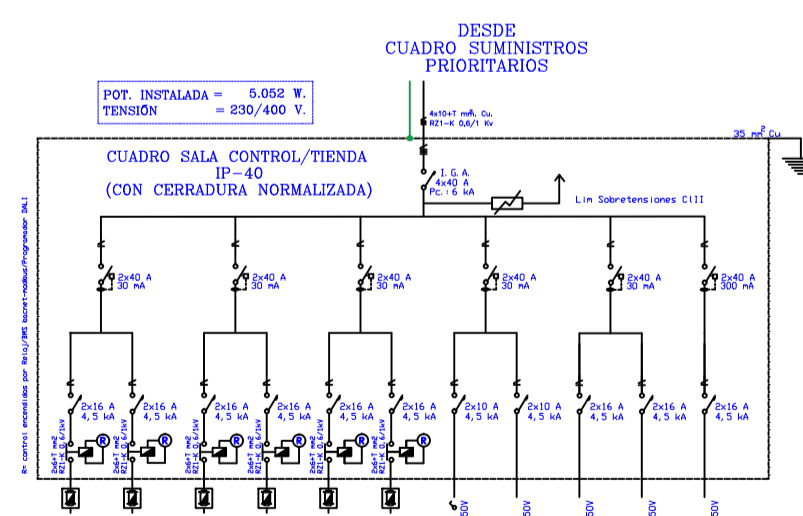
DESDE
CUADRO SUMINISTROS
PRIORITARIOS

POT. INSTALADA = 5.052 W.
TENSION = 230/400 V.

4x10+T mm. Cu.
RZ1-K 0,6/1 Kv

35 mm$^2$ Cu

CUADRO SALA CONTROL/TIENDA
IP-40
(CON CERRADURA NORMALIZADA)

I. G. A.
4x40 A
Pc.:6 kA

Lim Sobretensiones CLII

R= control encendidos por Reloj/BMS bacnet-modbus/Programador DALI

2x40 A
30 mA

2x40 A
30 mA

2x40 A
30 mA

2x40 A
30 mA

2x40 A
30 mA

2x40 A
300 mA

2x16 A
4,5 kA

2x16 A
4,5 kA

2x16 A
4,5 kA

2x16 A
4,5 kA

2x16 A
4,5 kA

2x16 A
4,5 kA

2x10 A
4,5 kA

2x10 A
4,5 kA

2x16 A
4,5 kA

2x16 A
4,5 kA

2x16 A
4,5 kA

2x6+T mm2
RZ1-K 0,6/1kV

2x6+T mm2
RZ1-K 0,6/1kV

2x6+T mm2
RZ1-K 0,6/1kV

2x6+T mm2
RZ1-K 0,6/1kV

2x6+T mm2
RZ1-K 0,6/1kV

2x6+T mm2
RZ1-K 0,6/1kV

R R R R R R

50V 50V 50V 50V 50V